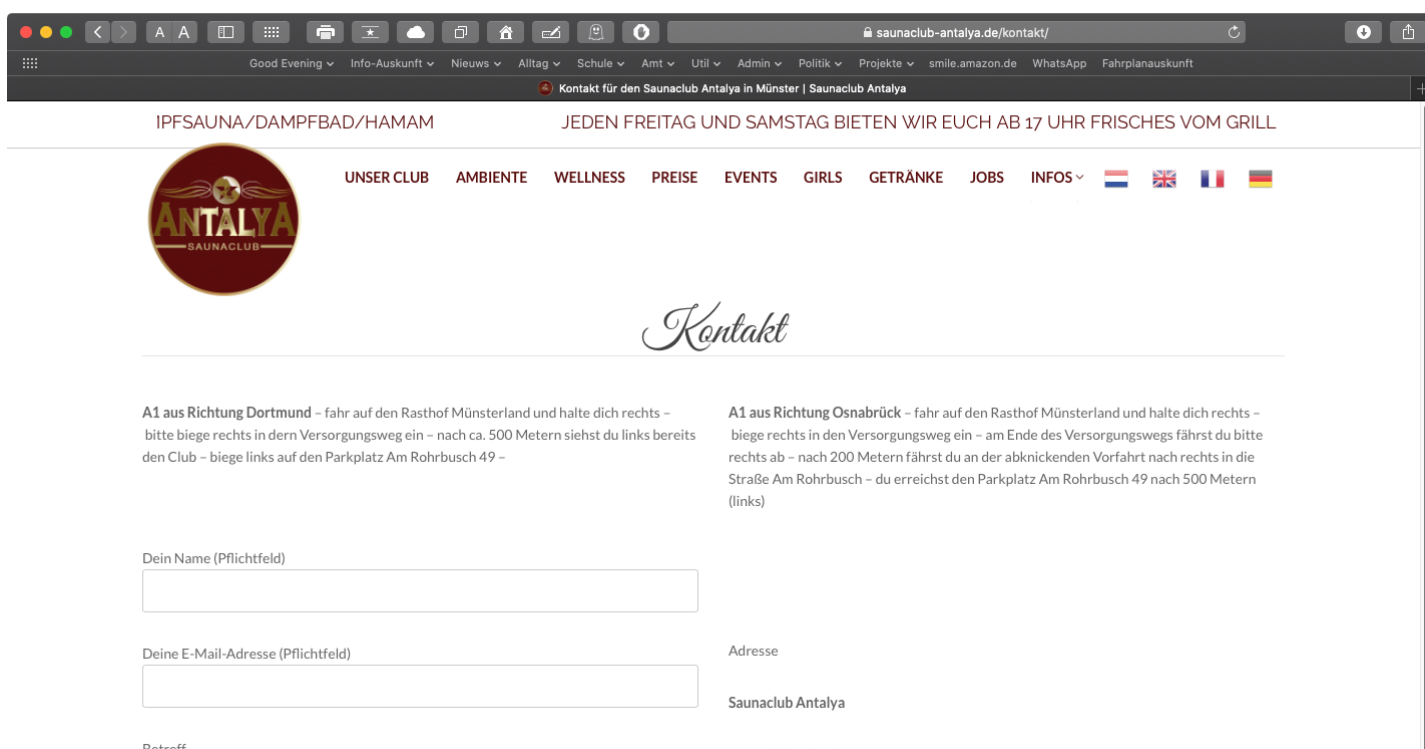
A A

saunaclub-antalya.de/kontakt/

Good Evening ⌄ Info-Auskunft ⌄ Nieuws ⌄ Alltag ⌄ Schule ⌄ Amt ⌄ Util ⌄ Admin ⌄ Politik ⌄ Projekte ⌄ smile.amazon.de WhatsApp Fahrplanauskunft

Kontakt für den Saunaclub Antalya in Münster | Saunaclub Antalya

IPFSAUNA/DAMPFBAD/HAMAM

JEDEN FREITAG UND SAMSTAG BIETEN WIR EUCH AB 17 UHR FRISCHES VOM GRILL

ANTALYA SAUNACLUB

UNSER CLUB AMBIENTE WELLNESS PREISE EVENTS GIRLS GETRÄNKE JOBS INFOS

Kontakt

**A1 aus Richtung Dortmund** – fahr auf den Rasthof Münsterland und halte dich rechts – bitte biege rechts in dern Versorgungsweg ein – nach ca. 500 Metern siehst du links bereits den Club – biege links auf den Parkplatz Am Rohrbusch 49 –

**A1 aus Richtung Osnabrück** – fahr auf den Rasthof Münsterland und halte dich rechts – biege rechts in den Versorgungsweg ein – am Ende des Versorgungswegs fährst du bitte rechts ab – nach 200 Metern fährst du an der abknickenden Vorfahrt nach rechts in die Straße Am Rohrbusch – du erreichst den Parkplatz Am Rohrbusch 49 nach 500 Metern (links)

Dein Name (Pflichtfeld)

Deine E-Mail-Adresse (Pflichtfeld)

Adresse

Saunaclub Antalya

Betreff